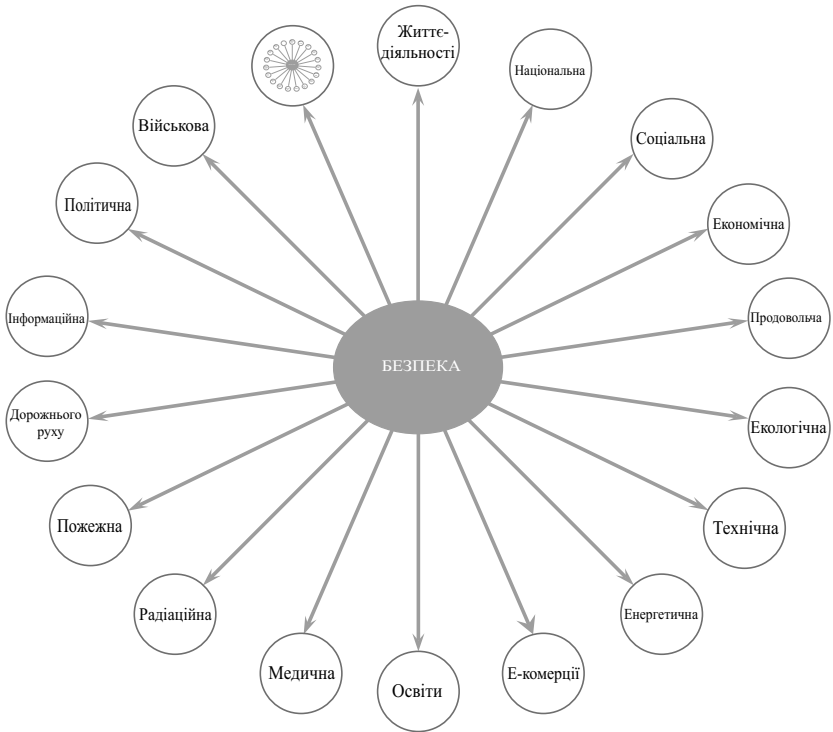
БЕЗПЕКА

Життєдіяльності

Національна

Соціальна

Економічна

Продовольча

Екологічна

Технічна

Енергетична

Е-комерції

Освіти

Медична

Радіаційна

Пожежна

Дорожнього руху

Інформаційна

Політична

Військова